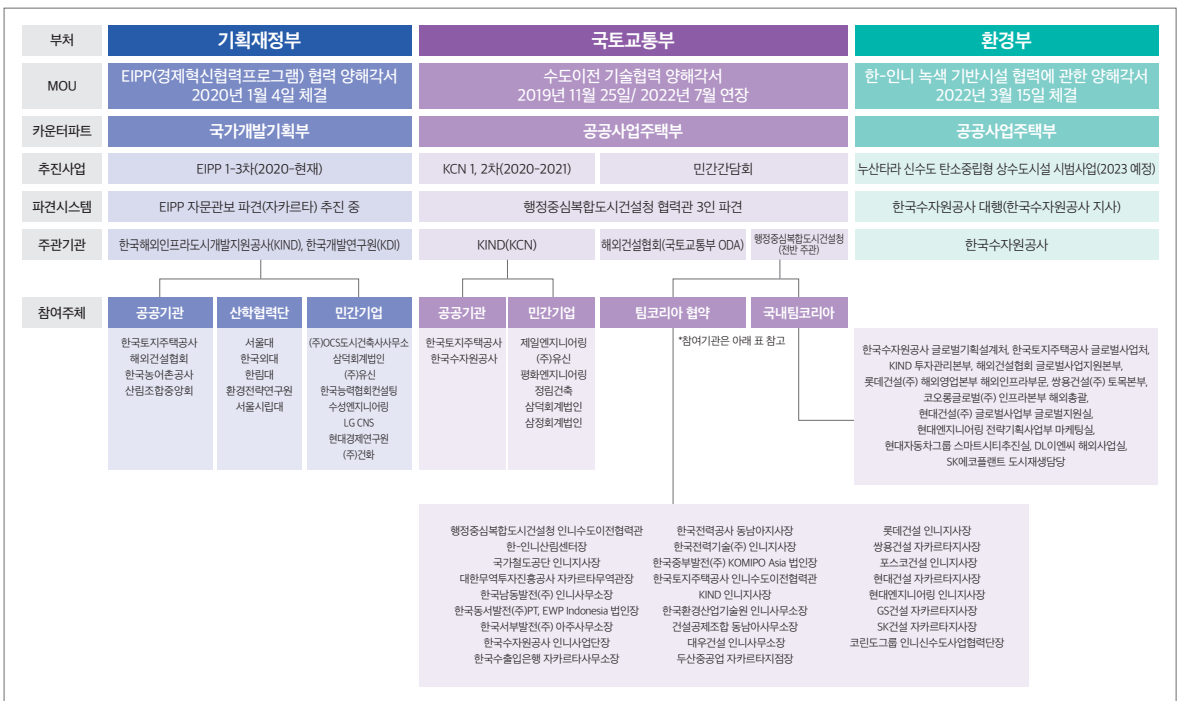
| 부처 | 기획재정부 | 국토교통부 | | 환경부 |
|---|---|---|---|---|
| MOU | EIPP(경제혁신협력프로그램) 협력 양해각서 2020년 1월 4일 체결 | 수도이전 기술협력 양해각서 2019년 11월 25일/ 2022년 7월 연장 | | 한-인니 녹색 기반시설 협력에 관한 양해각서 2022년 3월 15일 체결 |
| 카운터파트 | 국가개발기획부 | 공공사업주택부 | | 공공사업주택부 |
| 추진사업 | EIPP 1-3차(2020-현재) | KCN 1, 2차(2020-2021) | 민간간담회 | 누산타라 신수도 탄소중립형 상수도시설 시범사업(2023 예정) |
| 파견시스템 | EIPP 자문관보 파견(자카르타) 추진 중 | 행정중심복합도시건설청 협력관 3인 파견 | | 한국수자원공사 대행(한국수자원공사 지사) |
| 주관기관 | 한국해외인프라도시개발지원공사(KIND), 한국개발연구원(KDI) | KIND(KCN) | 해외건설협회(국토교통부 ODA) / 행정중심복합도시건설청 (전반 주관) | 한국수자원공사 |

참여주체

공공기관
한국토지주택공사
해외건설협회
한국농어촌공사
산림조합중앙회

산학협력단
서울대
한국외대
한림대
환경전략연구원
서울시립대

민간기업
(주)OCS도시건축사사무소
삼덕회계법인
(주)유신
한국능력협회컨설팅
수성엔지니어링
LG CNS
현대경제연구원
(주)건화

공공기관
한국토지주택공사
한국수자원공사

민간기업
제일엔지니어링
(주)유신
평화엔지니어링
정림건축
삼덕회계법인
삼정회계법인

팀코리아 협약
*참여기관은 아래 표 참고

국내팀코리아

한국수자원공사 글로벌기획설계처, 한국토지주택공사 글로벌사업처, KIND 투자관리본부, 해외건설협회 글로벌사업지원본부, 롯데건설(주) 해외영업본부 해외인프라부문, 쌍용건설(주) 토목본부, 코오롱글로벌(주) 인프라본부 해외총괄, 현대건설(주) 글로벌사업부 글로벌지원실, 현대엔지니어링 전략기획사업부 마케팅실, 현대자동차그룹 스마트시티추진실, DL이엔씨 해외사업실, SK에코플랜트 도시재생담당

행정중심복합도시건설청 인니수도이전협력관
한-인니산림센터장
국가철도공단 인니지사장
대한무역투자진흥공사 자카르타무역관장
한국남동발전(주) 인니사무소장
한국동서발전(주)PT, EWP Indonesia 법인장
한국서부발전(주) 아주사무소장
한국수자원공사 인니사업단장
한국수출입은행 자카르타사무소장

한국전력공사 동남아지사장
한국전력기술(주) 인니지사장
한국중부발전(주) KOMIPO Asia 법인장
한국토지주택공사 인니수도이전협력관
KIND 인니지사장
한국환경산업기술원 인니사무소장
건설공제조합 동남아사무소장
대우건설 인니사무소장
두산중공업 자카르타지점장

롯데건설 인니지사장
쌍용건설 자카르타지사장
포스코건설 인니지사장
현대건설 자카르타지사장
현대엔지니어링 인니지사장
GS건설 자카르타지사장
SK건설 자카르타지사장
코린도그룹 인니신수도사업협력단장